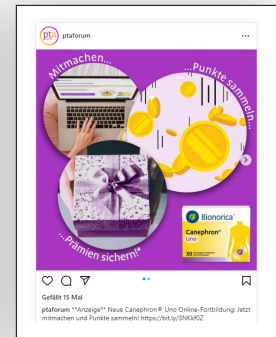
pta ptaforum

Mitmachen...

...Punkte sammeln...

...Prämien sichern!

Bionorica

Canephron®
Uno

30

Gefällt 15 Mal

ptaforum **Anzeige** Neue Canephron® Uno Online-Fortbildung: Jetzt mitmachen und Punkte sammeln! https://bit.ly/3NKbf0Z